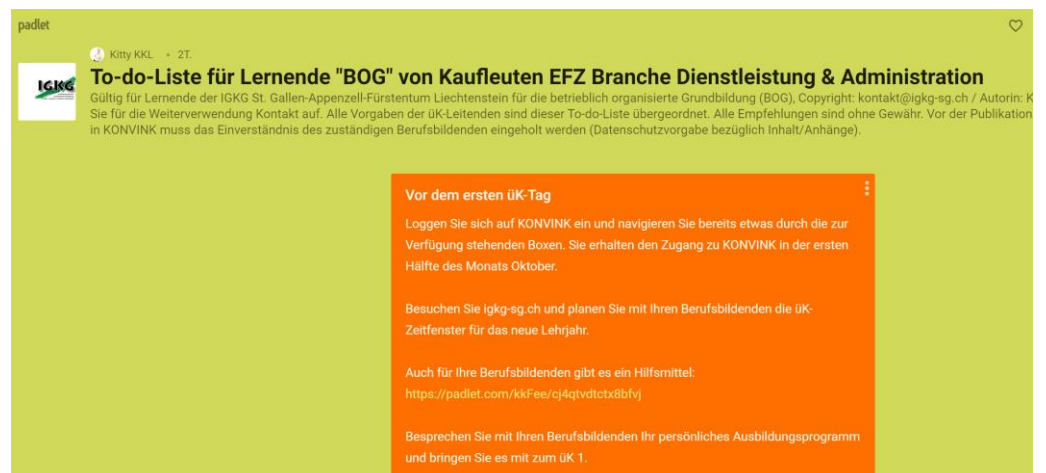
padlet

Kitty KKL • 2T.

IGKG

To-do-Liste für Lernende "BOG" von Kaufleuten EFZ Branche Dienstleistung & Administration

Gültig für Lernende der IGKG St. Gallen-Appenzell-Fürstentum Liechtenstein für die betrieblich organisierte Grundbildung (BOG), Copyright: kontakt@igkg-sg.ch / Autorin: K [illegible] Sie für die Weiterverwendung Kontakt auf. Alle Vorgaben der üK-Leitenden sind dieser To-do-Liste übergeordnet. Alle Empfehlungen sind ohne Gewähr. Vor der Publikation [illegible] in KONVINK muss das Einverständnis des zuständigen Berufsbildenden eingeholt werden (Datenschutzvorgabe bezüglich Inhalt/Anhänge).

Vor dem ersten üK-Tag

Loggen Sie sich auf KONVINK ein und navigieren Sie bereits etwas durch die zur Verfügung stehenden Boxen. Sie erhalten den Zugang zu KONVINK in der ersten Hälfte des Monats Oktober.

Besuchen Sie igkg-sg.ch und planen Sie mit Ihren Berufsbildenden die üK-Zeitfenster für das neue Lehrjahr.

Auch für Ihre Berufsbildenden gibt es ein Hilfsmittel:
https://padlet.com/kkFee/cj4qtvdtctx8bfvj

Besprechen Sie mit Ihren Berufsbildenden Ihr persönliches Ausbildungsprogramm und bringen Sie es mit zum üK 1.